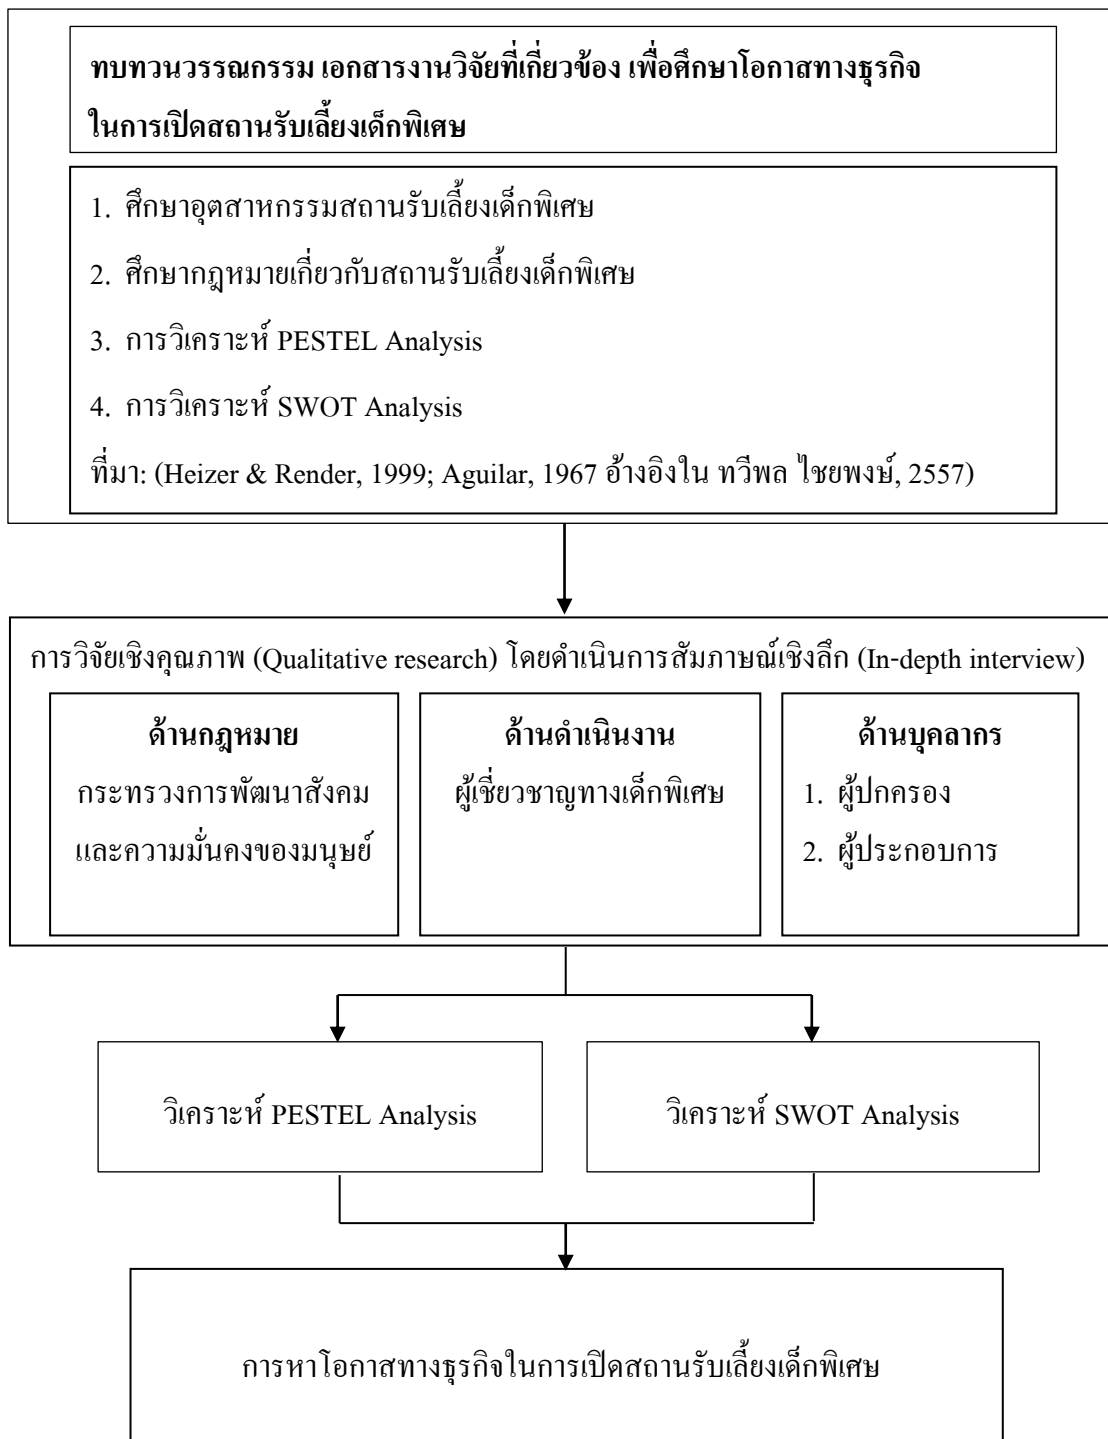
ทบทวนวรรณกรรม เอกสารงานวิจัยที่เกี่ยวข้อง เพื่อศึกษาโอกาสทางธุรกิจในการเปิดสถานรับเลี้ยงเด็กพิเศษ

1. ศึกษาอุตสาหกรรมสถานรับเลี้ยงเด็กพิเศษ
2. ศึกษากฎหมายเกี่ยวกับสถานรับเลี้ยงเด็กพิเศษ
3. การวิเคราะห์ PESTEL Analysis
4. การวิเคราะห์ SWOT Analysis
ที่มา: (Heizer & Render, 1999; Aguilar, 1967 อ้างอิงใน ทวีพล ไชยพงษ์, 2557)

การวิจัยเชิงคุณภาพ (Qualitative research) โดยดำเนินการสัมภาษณ์เชิงลึก (In-depth interview)

ด้านกฎหมาย
กระทรวงการพัฒนาสังคมและความมั่นคงของมนุษย์

ด้านดำเนินงาน
ผู้เชี่ยวชาญทางเด็กพิเศษ

ด้านบุคลากร
1. ผู้ปกครอง
2. ผู้ประกอบการ

วิเคราะห์ PESTEL Analysis

วิเคราะห์ SWOT Analysis

การหาโอกาสทางธุรกิจในการเปิดสถานรับเลี้ยงเด็กพิเศษ